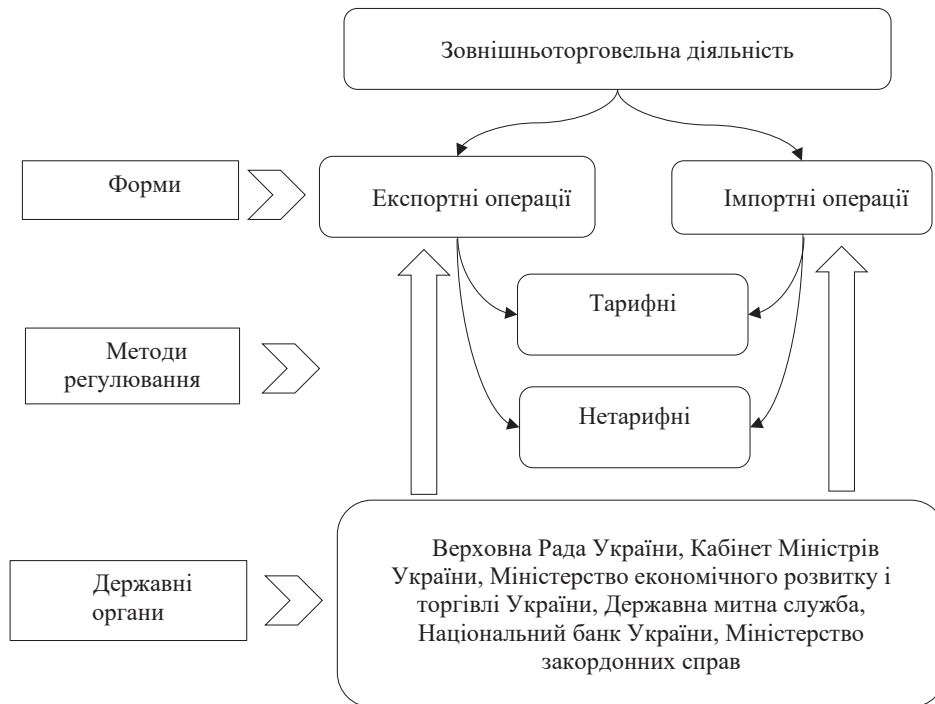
Зовнішньоторговельна діяльність

Форми

Експортні операції

Імпортні операції

Тарифні

Методи регулювання

Нетарифні

Державні органи

Верховна Рада України, Кабінет Міністрів України, Міністерство економічного розвитку і торгівлі України, Державна митна служба, Національний банк України, Міністерство закордонних справ